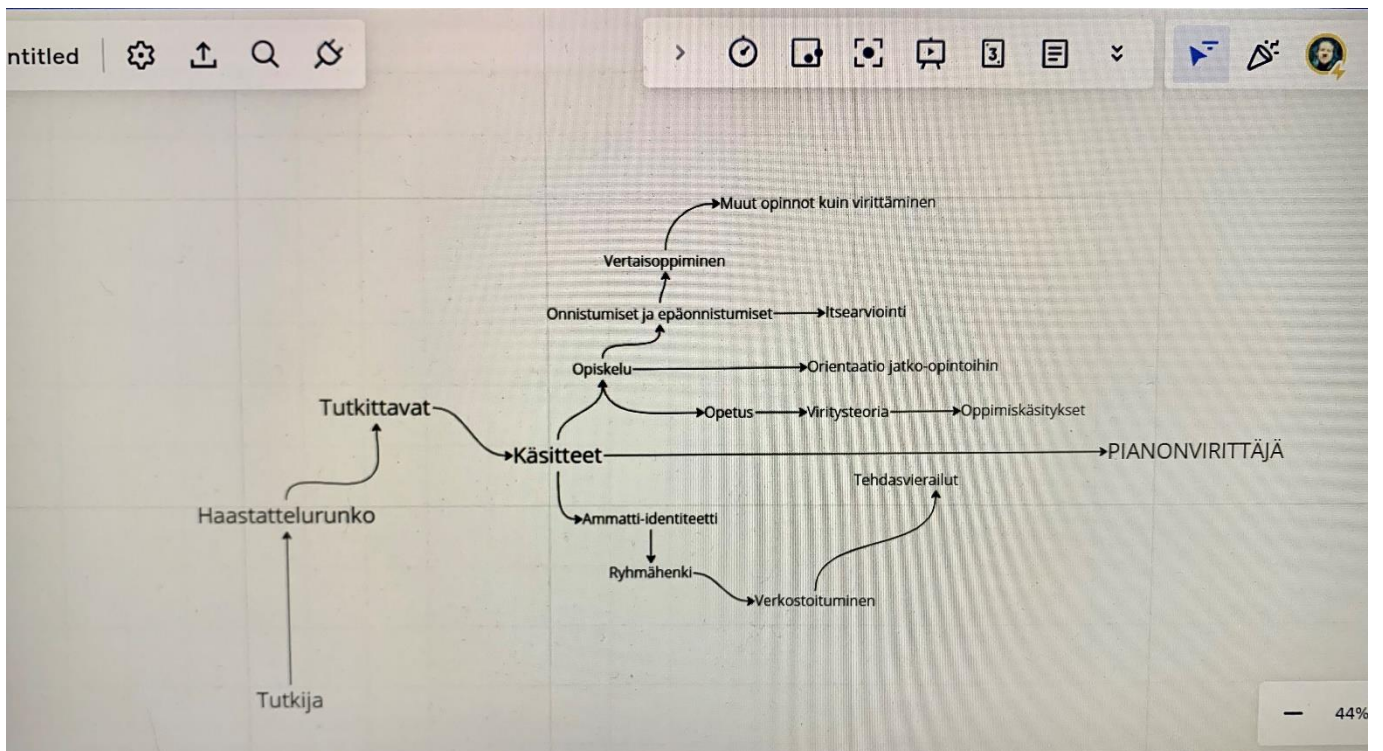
ntitled

>

Muut opinnot kuin virittäminen

Vertaisoppiminen

Onnistumiset ja epäonnistumiset

Itsearviointi

Opiskelu

Orientaatio jatko-opintoihin

Tutkittavat

Opetus

Viritysteoria

Oppimiskäsitykset

Käsitteet

PIANONVIRITTÄJÄ

Tehdasvierailut

Haastattelurunko

Ammatti-identiteetti

Ryhmähenki

Verkostoituminen

Tutkija

—

44%